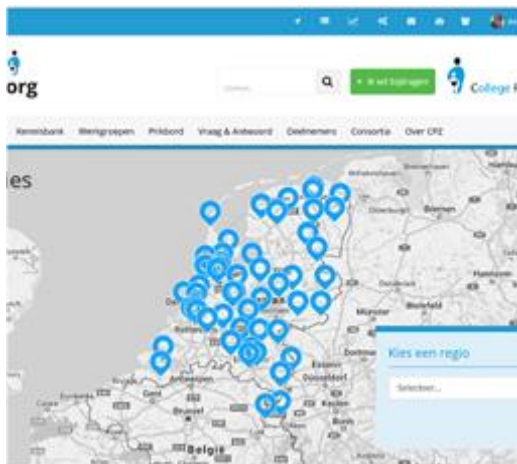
org

Zoeken

+ Ik wil bijdragen

College

Kennisbank Werkgroepen Prikbord Vraag & Antwoord Deelnemers Consortia Over CPZ

ies

Bremen

Hannover

Bielefeld

Rotterdam

Dortmund

Essen

Düsseldorf

Antwerpen

Gent

Brussel

België

Kies een regio

Selecteer...